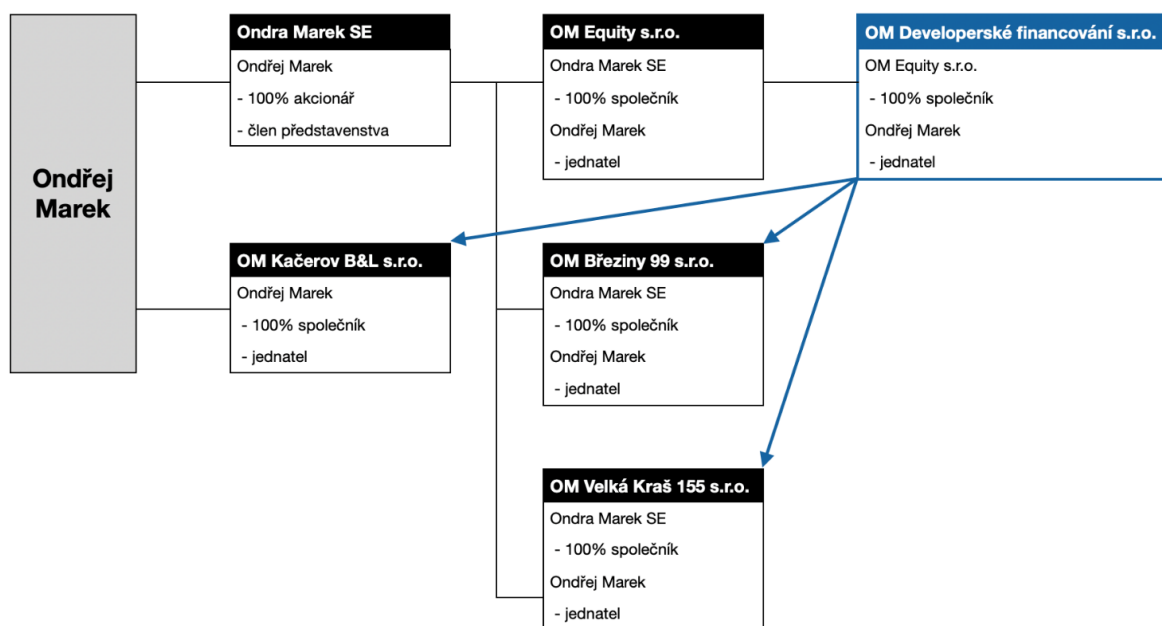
Ondřej Marek

Ondra Marek SE
Ondřej Marek
- 100% akcionář
- člen představenstva

OM Equity s.r.o.
Ondra Marek SE
- 100% společník
Ondřej Marek
- jednatel

OM Developerské financování s.r.o.
OM Equity s.r.o.
- 100% společník
Ondřej Marek
- jednatel

OM Kačerov B&L s.r.o.
Ondřej Marek
- 100% společník
- jednatel

OM Březiny 99 s.r.o.
Ondra Marek SE
- 100% společník
Ondřej Marek
- jednatel

OM Velká Kraš 155 s.r.o.
Ondra Marek SE
- 100% společník
Ondřej Marek
- jednatel